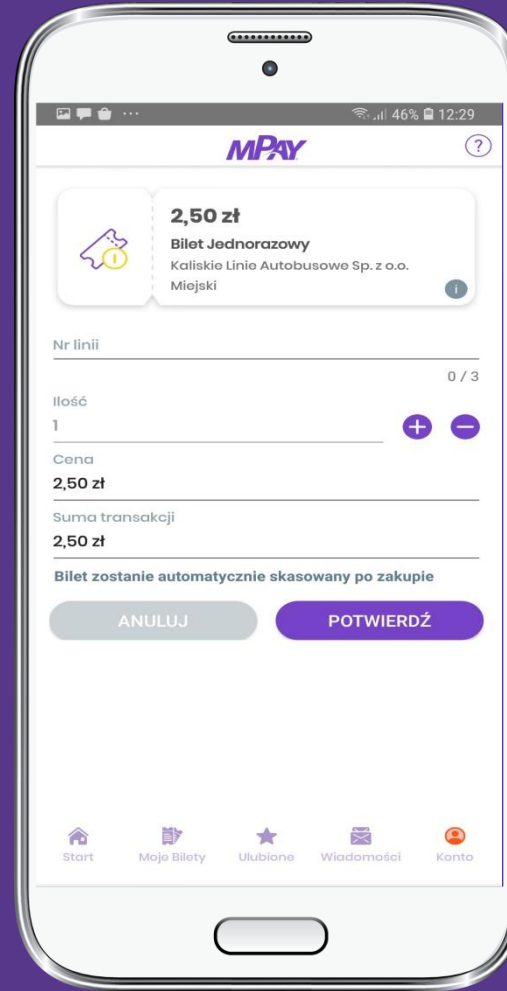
46% 12:29

MPAY

?

2,50 zł

Bilet Jednorazowy

Kaliskie Linie Autobusowe Sp. z o.o.

Miejski

Nr linii

0 / 3

Ilość

1

Cena

2,50 zł

Suma transakcji

2,50 zł

Bilet zostanie automatycznie skasowany po zakupie

ANULUJ

POTWIERDŹ

Start

Moje Bilety

Ulubione

Wiadomości

Konto